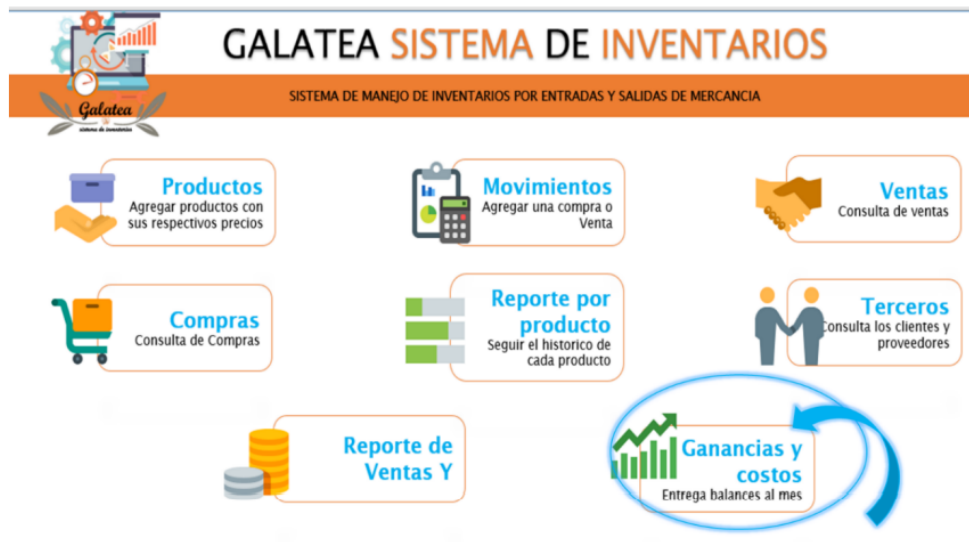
Galatea
sistema de inventarios

GALATEA SISTEMA DE INVENTARIOS

SISTEMA DE MANEJO DE INVENTARIOS POR ENTRADAS Y SALIDAS DE MERCANCIA

Productos
Agregar productos con sus respectivos precios

Movimientos
Agregar una compra o Venta

Ventas
Consulta de ventas

Compras
Consulta de Compras

Reporte por producto
Seguir el historico de cada producto

Terceros
Consulta los clientes y proveedores

Reporte de Ventas Y

Ganancias y costos
Entrega balances al mes